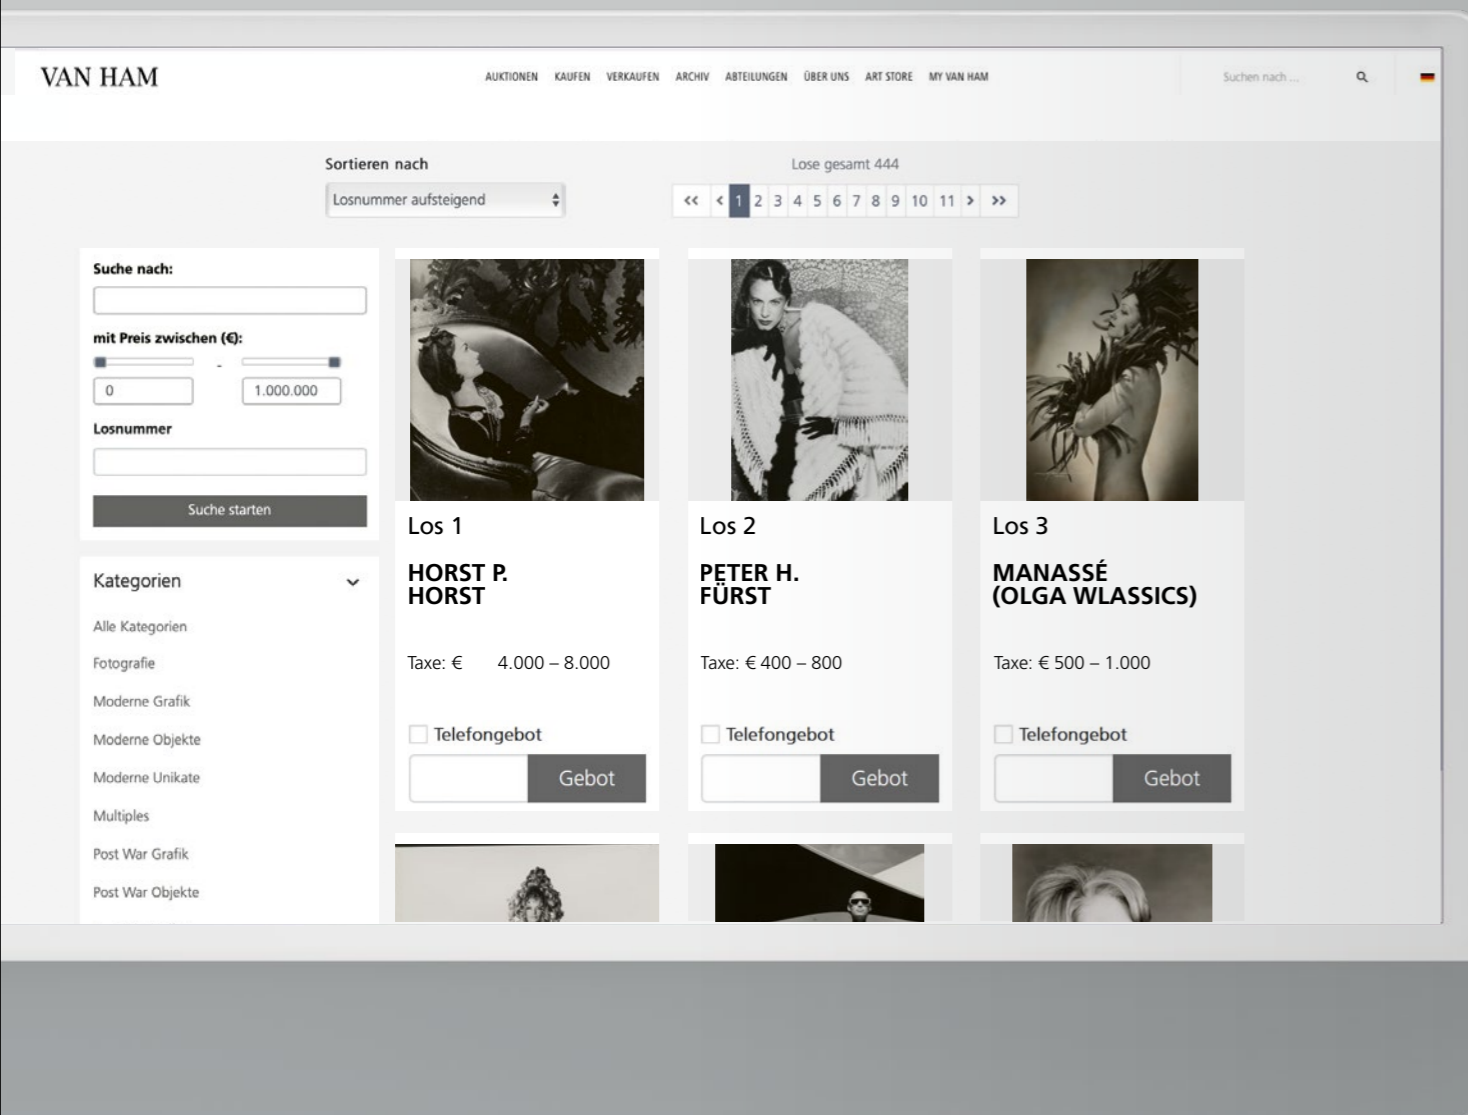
VAN HAM

AUKTIONEN KAUFEN VERKAUFEN ARCHIV ABTEILUNGEN ÜBER UNS ART STORE MY VAN HAM

Suchen nach ...

Sortieren nach

Losnummer aufsteigend

Lose gesamt 444

<< < 1 2 3 4 5 6 7 8 9 10 11 > >>

Suche nach:

mit Preis zwischen (€):

0

1.000.000

Losnummer

Suche starten

Kategorien

Alle Kategorien

Fotografie

Moderne Grafik

Moderne Objekte

Moderne Unikate

Multiples

Post War Grafik

Post War Objekte

Los 1

HORST P. HORST

Taxe: € 4.000 – 8.000

Telefongebot

Gebot

Los 2

PETER H. FÜRST

Taxe: € 400 – 800

Telefongebot

Gebot

Los 3

MANASSÉ (OLGA WLASSICS)

Taxe: € 500 – 1.000

Telefongebot

Gebot